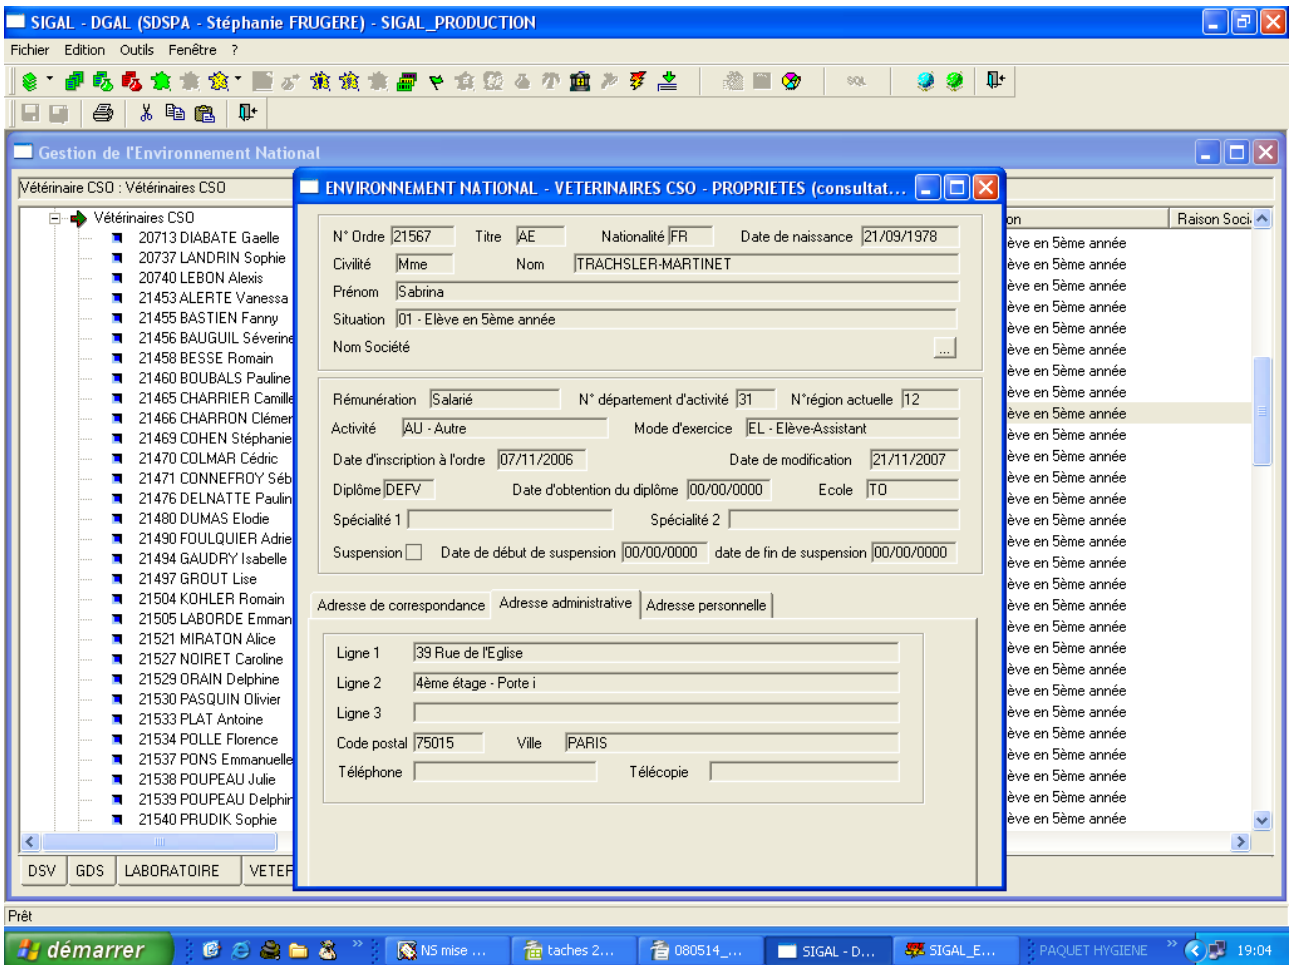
SIGAL - DGAL (SDSPA - Stéphanie FRUGERE) - SIGAL_PRODUCTION

Fichier Edition Outils Fenêtre ?

SQL

Gestion de l'Environnement National

Vétérinaire CSO : Vétérinaires CSO

Vétérinaires CSO
20713 DIABATE Gaelle
20737 LANDRIN Sophie
20740 LEBON Alexis
21453 ALERTE Vanessa
21455 BASTIEN Fanny
21456 BAUGUIL Séverine
21458 BESSE Romain
21460 BOUBALS Pauline
21465 CHARRIER Camille
21466 CHARRON Clémer
21469 COHEN Stéphanie
21470 COLMAR Cédric
21471 CONNEFROY Séb
21476 DELNATTE Paulin
21480 DUMAS Elodie
21490 FOULQUIER Adrie
21494 GAUDRY Isabelle
21497 GROUT Lise
21504 KOHLER Romain
21505 LABORDE Emman
21521 MIRATON Alice
21527 NOIRET Caroline
21529 ORAIN Delphine
21530 PASQUIN Olivier
21533 PLAT Antoine
21534 POLLE Florence
21537 PONS Emmanuelle
21538 POUPEAU Julie
21539 POUPEAU Delphir
21540 PRUDIK Sophie

DSV GDS LABORATOIRE VETER

ENVIRONNEMENT NATIONAL - VETERINAIRES CSO - PROPRIETES (consultat...

N° Ordre 21567 Titre AE Nationalité FR Date de naissance 21/09/1978
Civilité Mme Nom TRACHSLER-MARTINET
Prénom Sabrina
Situation 01 - Elève en 5ème année
Nom Société ...

Rémunération Salarié N° département d'activité 31 N°région actuelle 12
Activité AU - Autre Mode d'exercice EL - Elève-Assistant
Date d'inscription à l'ordre 07/11/2006 Date de modification 21/11/2007
Diplôme DEFV Date d'obtention du diplôme 00/00/0000 Ecole TO
Spécialité 1 Spécialité 2
Suspension Date de début de suspension 00/00/0000 date de fin de suspension 00/00/0000

Adresse de correspondance Adresse administrative Adresse personnelle

Ligne 1 39 Rue de l'Eglise
Ligne 2 4ème étage - Porte i
Ligne 3
Code postal 75015 Ville PARIS
Téléphone Télécopie

on Raison Soci

ève en 5ème année
ève en 5ème année
ève en 5ème année
ève en 5ème année
ève en 5ème année
ève en 5ème année
ève en 5ème année
ève en 5ème année
ève en 5ème année
ève en 5ème année
ève en 5ème année
ève en 5ème année
ève en 5ème année
ève en 5ème année
ève en 5ème année
ève en 5ème année
ève en 5ème année
ève en 5ème année
ève en 5ème année
ève en 5ème année
ève en 5ème année
ève en 5ème année
ève en 5ème année
ève en 5ème année
ève en 5ème année
ève en 5ème année
ève en 5ème année
ève en 5ème année
ève en 5ème année

Prêt

démarrer NS mise ... taches 2... 080514_... SIGAL - D... SIGAL_E... PAQUET HYGIENE 19:04